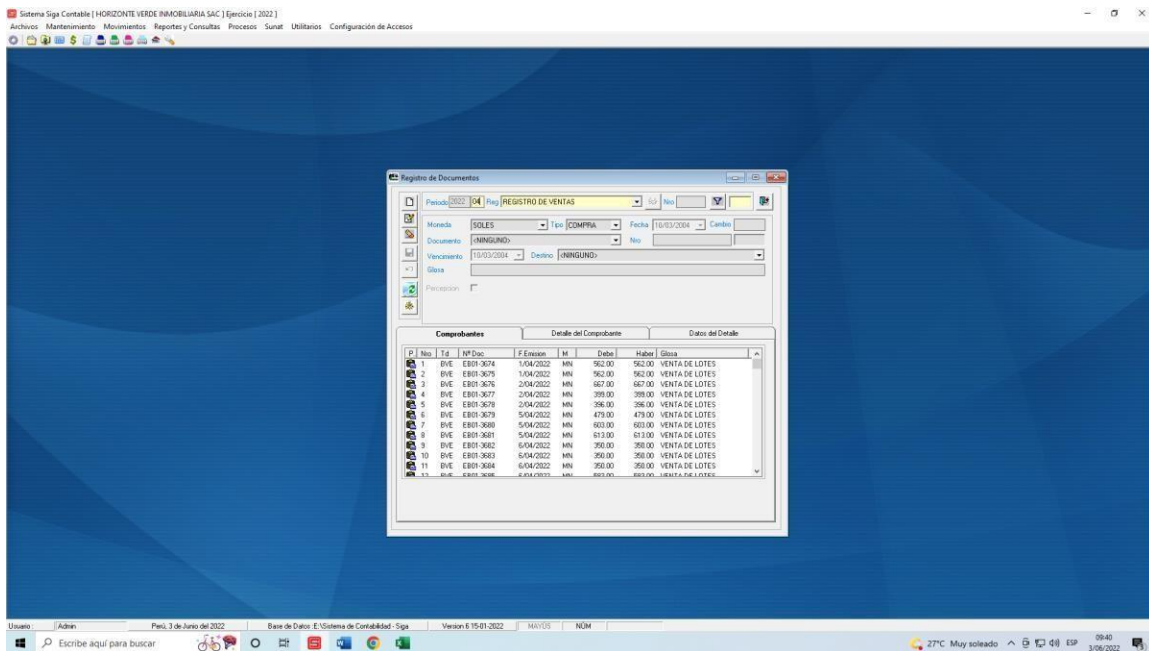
Sistema Siga Contable [ HORIZONTE VERDE INMOBILIARIA SAC ] Ejercicio [ 2022 ]
Archivos Mantenimiento Movimientos Reportes y Consultas Procesos Sunat Utilitarios Configuración de Accesos

Registro de Documentos

Periodo 2022 04 Reg REGISTRO DE VENTAS Nro

Moneda SOLES Tipo COMPRA Fecha 10/03/2004 Cambio
Documento <NINGUNO> Nro
Vencimiento 10/03/2004 Destino <NINGUNO>
Glosa
Percepcion

Comprobantes | Detalle del Comprobante | Datos del Detalle

| P | Nro | Td | Nº Doc | F.Emision | M | Debe | Haber | Glosa |
|---|---|---|---|---|---|---|---|---|
| | 1 | BVE | EB01-3674 | 1/04/2022 | MN | 562.00 | 562.00 | VENTA DE LOTES |
| | 2 | BVE | EB01-3675 | 1/04/2022 | MN | 562.00 | 562.00 | VENTA DE LOTES |
| | 3 | BVE | EB01-3676 | 2/04/2022 | MN | 667.00 | 667.00 | VENTA DE LOTES |
| | 4 | BVE | EB01-3677 | 2/04/2022 | MN | 399.00 | 399.00 | VENTA DE LOTES |
| | 5 | BVE | EB01-3678 | 2/04/2022 | MN | 396.00 | 396.00 | VENTA DE LOTES |
| | 6 | BVE | EB01-3679 | 5/04/2022 | MN | 479.00 | 479.00 | VENTA DE LOTES |
| | 7 | BVE | EB01-3680 | 5/04/2022 | MN | 603.00 | 603.00 | VENTA DE LOTES |
| | 8 | BVE | EB01-3681 | 5/04/2022 | MN | 613.00 | 613.00 | VENTA DE LOTES |
| | 9 | BVE | EB01-3682 | 6/04/2022 | MN | 350.00 | 350.00 | VENTA DE LOTES |
| | 10 | BVE | EB01-3683 | 6/04/2022 | MN | 350.00 | 350.00 | VENTA DE LOTES |
| | 11 | BVE | EB01-3684 | 6/04/2022 | MN | 350.00 | 350.00 | VENTA DE LOTES |
| | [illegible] | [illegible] | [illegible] | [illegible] | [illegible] | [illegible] | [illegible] | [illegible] |

Usuario Admin Perú, 3 de Junio del 2022 Base de Datos: E:\Sistema de Contabilidad - Siga Version 6 15-01-2022 MAYÚS NÚM

Escribe aquí para buscar
27°C Muy soleado ESP 09:40 3/06/2022